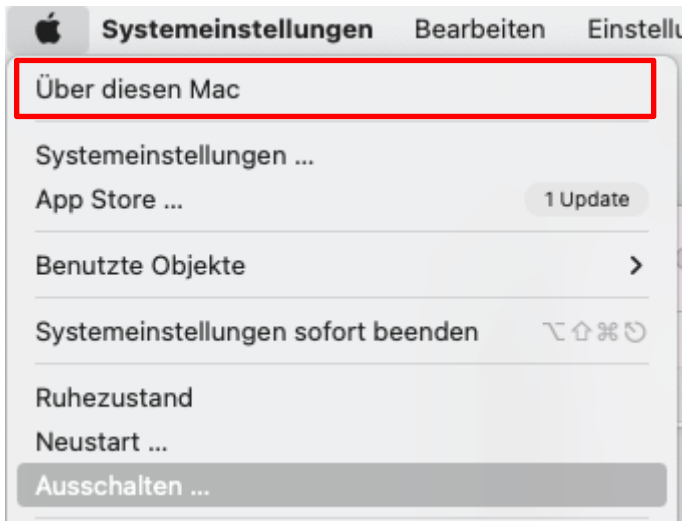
Systemeinstellungen Bearbeiten Einstellu

Über diesen Mac

Systemeinstellungen ...
App Store ... 1 Update

Benutzte Objekte >

Systemeinstellungen sofort beenden ⌥⇧⌘⎋

Ruhezustand
Neustart ...
Ausschalten ...